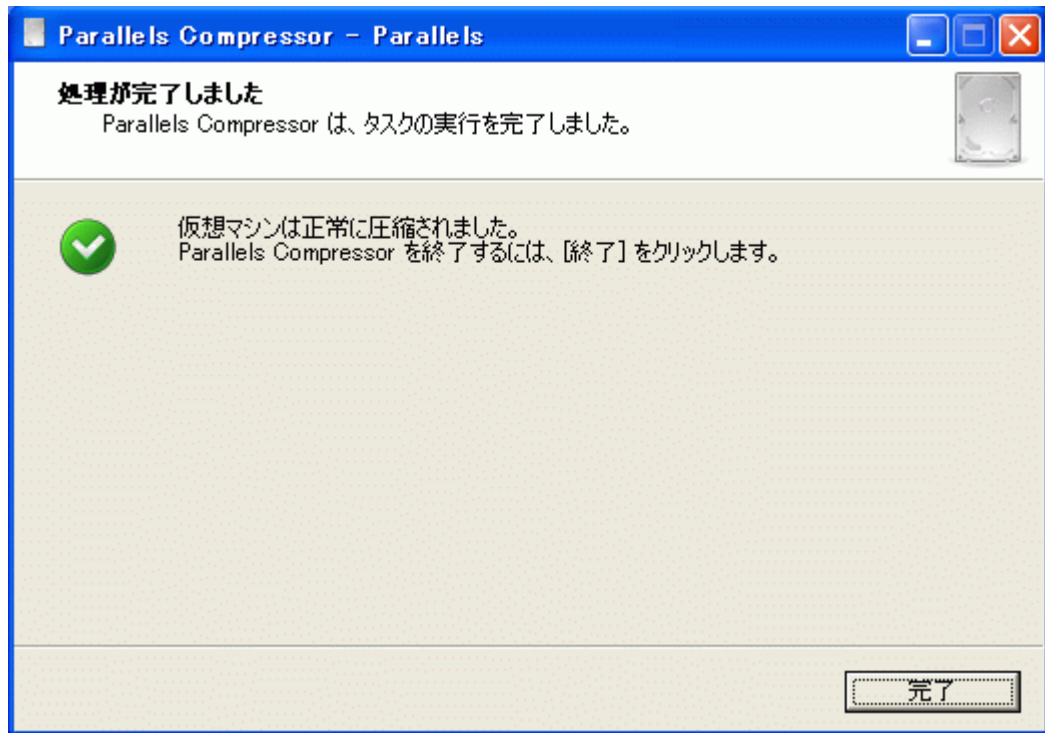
Parallels Compressor - Parallels

処理が完了しました
Parallels Compressor は、タスクの実行を完了しました。

仮想マシンは正常に圧縮されました。
Parallels Compressor を終了するには、[終了] をクリックします。

完了